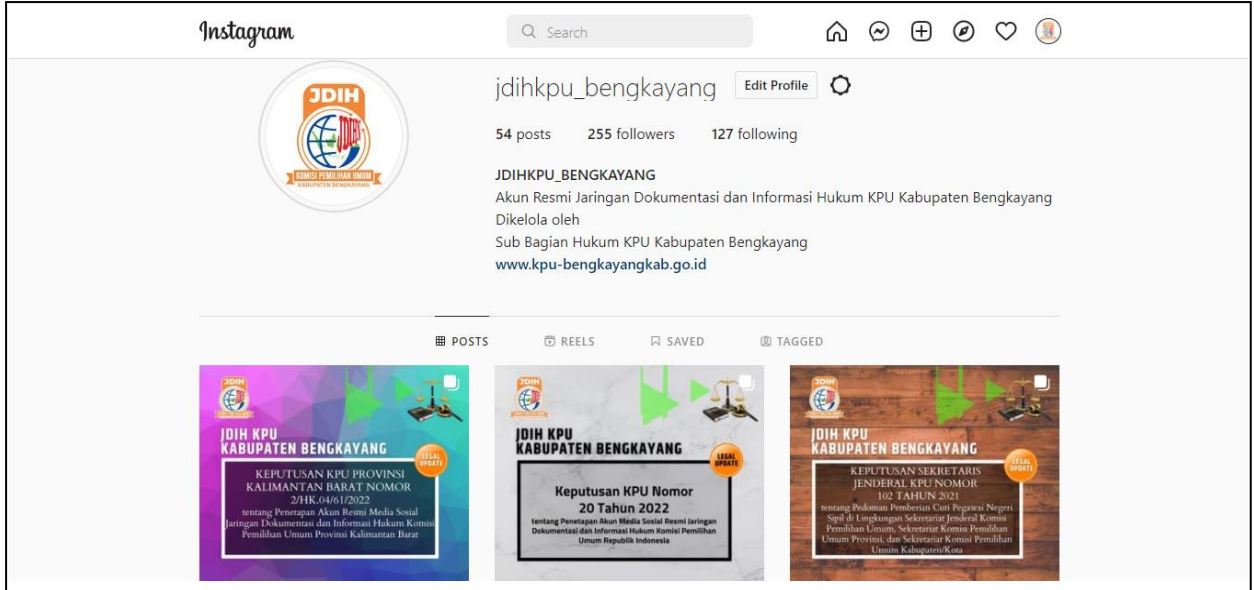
Instagram

Search

JDIH
KOMISI PEMILIHAN UMUM
KABUPATEN BENGKAYANG

jdihkpu_bengkayang Edit Profile

54 posts 255 followers 127 following

JDIHKPU_BENGKAYANG
Akun Resmi Jaringan Dokumentasi dan Informasi Hukum KPU Kabupaten Bengkayang
Dikelola oleh
Sub Bagian Hukum KPU Kabupaten Bengkayang
www.kpu-bengkayangkab.go.id

POSTS REELS SAVED TAGGED

JDIH
JDIH KPU
KABUPATEN BENGKAYANG
LEGAL UPDATE
KEPUTUSAN KPU PROVINSI KALIMANTAN BARAT NOMOR 2/HK.04/61/2022
tentang Penetapan Akun Resmi Media Sosial Jaringan Dokumentasi dan Informasi Hukum Komisi Pemilihan Umum Provinsi Kalimantan Barat

JDIH
JDIH KPU
KABUPATEN BENGKAYANG
LEGAL UPDATE
Keputusan KPU Nomor 20 Tahun 2022
tentang Penetapan Akun Media Sosial Resmi Jaringan Dokumentasi dan Informasi Hukum Komisi Pemilihan Umum Republik Indonesia

JDIH
JDIH KPU
KABUPATEN BENGKAYANG
LEGAL UPDATE
KEPUTUSAN SEKRETARIS JENDERAL KPU NOMOR 102 TAHUN 2021
tentang Pedoman Pemberian Cuti Pegawai Negeri Sipil di Lingkungan Sekretariat Jenderal Komisi Pemilihan Umum, Sekretariat Komisi Pemilihan Umum Provinsi, dan Sekretariat Komisi Pemilihan Umum Kabupaten/Kota